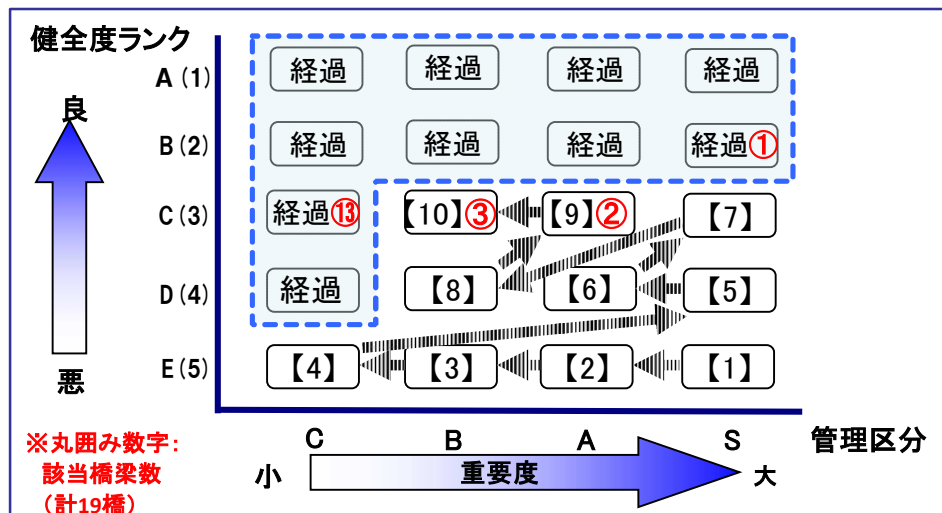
健全度ランク

良

悪

A (1)
B (2)
C (3)
D (4)
E (5)

| | | | |
|---|---|---|---|
| 経過 | 経過 | 経過 | 経過 |
| 経過 | 経過 | 経過 | 経過① |
| 経過⑬ | 【10】③ | 【9】② | 【7】 |
| 経過 | 【8】 | 【6】 | 【5】 |
| 【4】 | 【3】 | 【2】 | 【1】 |

C B A S 管理区分

小 重要度 大

※丸囲み数字:
該当橋梁数
(計19橋)